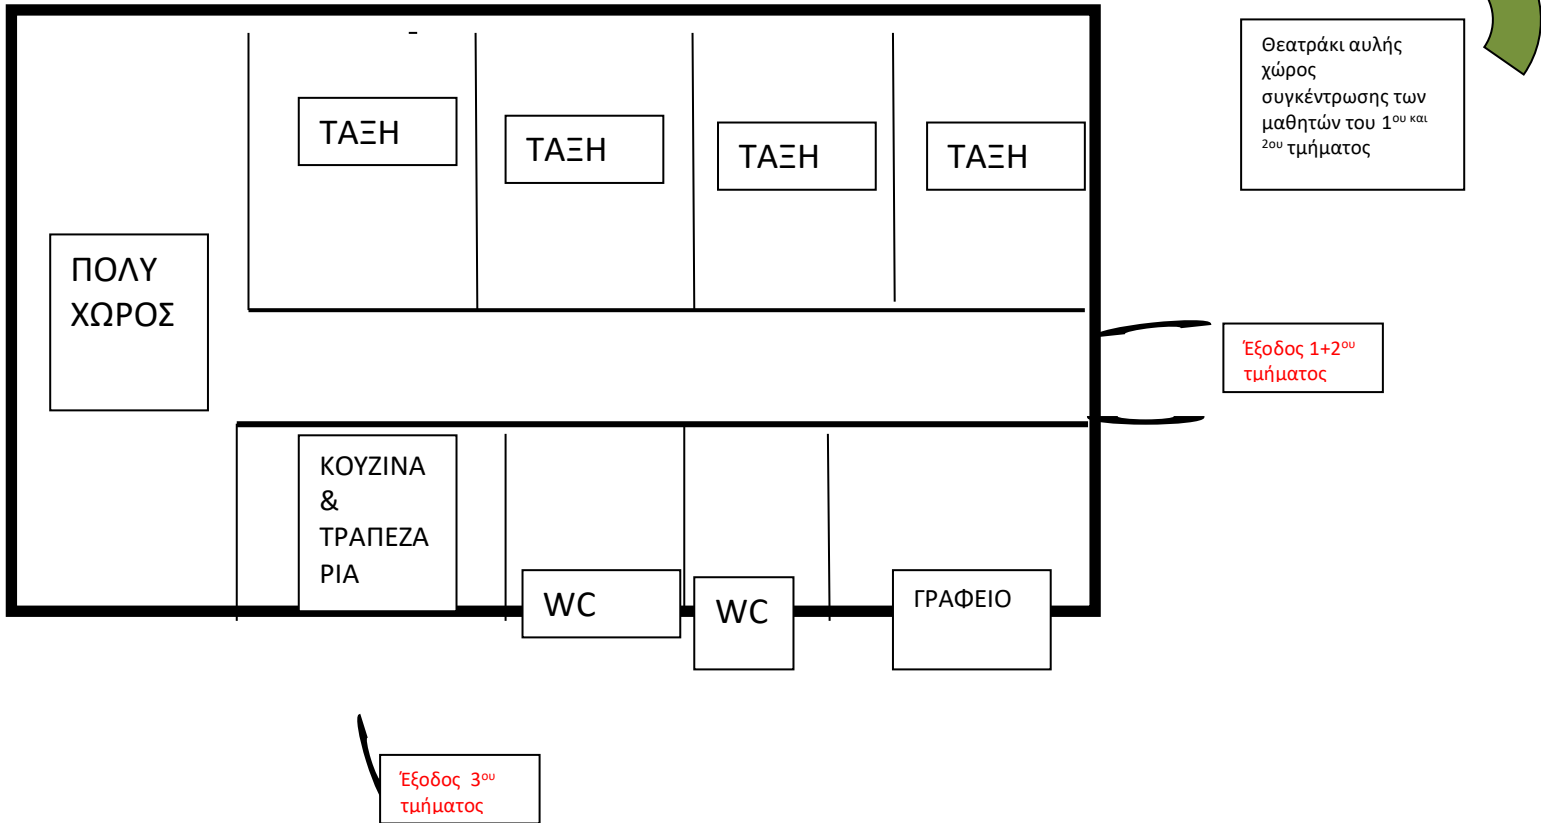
ΤΑΞΗ

ΤΑΞΗ

ΤΑΞΗ

ΤΑΞΗ

Θεατράκι αυλής χώρος συγκέντρωσης των μαθητών του 1$^{ου}$ $^{και}$ 2$^{ου}$ τμήματος

ΠΟΛΥ ΧΩΡΟΣ

Έξοδος 1+2$^{ου}$ τμήματος

ΚΟΥΖΙΝΑ & ΤΡΑΠΕΖΑΡΙΑ

WC

WC

ΓΡΑΦΕΙΟ

Έξοδος 3$^{ου}$ τμήματος